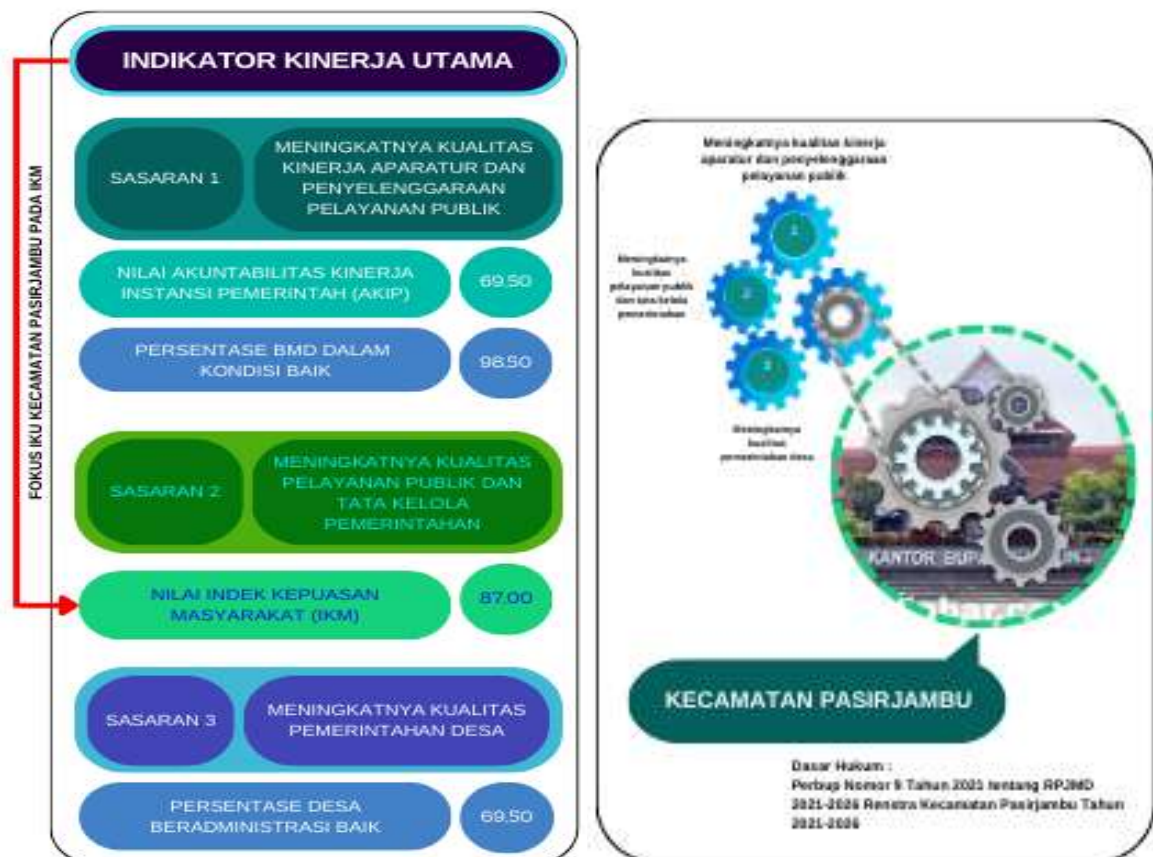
INDIKATOR KINERJA UTAMA

FOKUS IKU KECAMATAN PASIRJAMBU PADA IKM

SASARAN 1

MENINGKATNYA KUALITAS KINERJA APARATUR DAN PENYELENGGARAAN PELAYANAN PUBLIK

NILAI AKUNTABILITAS KINERJA INSTANSI PEMERINTAH (AKIP)

69.50

PERSENTASE BMD DALAM KONDISI BAIK

98.50

SASARAN 2

MENINGKATNYA KUALITAS PELAYANAN PUBLIK DAN TATA KELOLA PEMERINTAHAN

NILAI INDEK KEPUASAN MASYARAKAT (IKM)

87.00

SASARAN 3

MENINGKATNYA KUALITAS PEMERINTAHAN DESA

PERSENTASE DESA BERADMINISTRASI BAIK

69.50

Meningkatnya kualitas kinerja aparatur dan penyelenggaraan pelayanan publik

Meningkatnya kualitas pelayanan publik dan tata kelola pemerintahan

1

2

3

Meningkatnya kualitas pemerintahan desa

KANTOR BUP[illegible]

KECAMATAN PASIRJAMBU

Dasar Hukum :
Perbup Nomor 9 Tahun 2021 tentang RPJMD 2021-2026 Renstra Kecamatan Pasirjambu Tahun 2021-2026